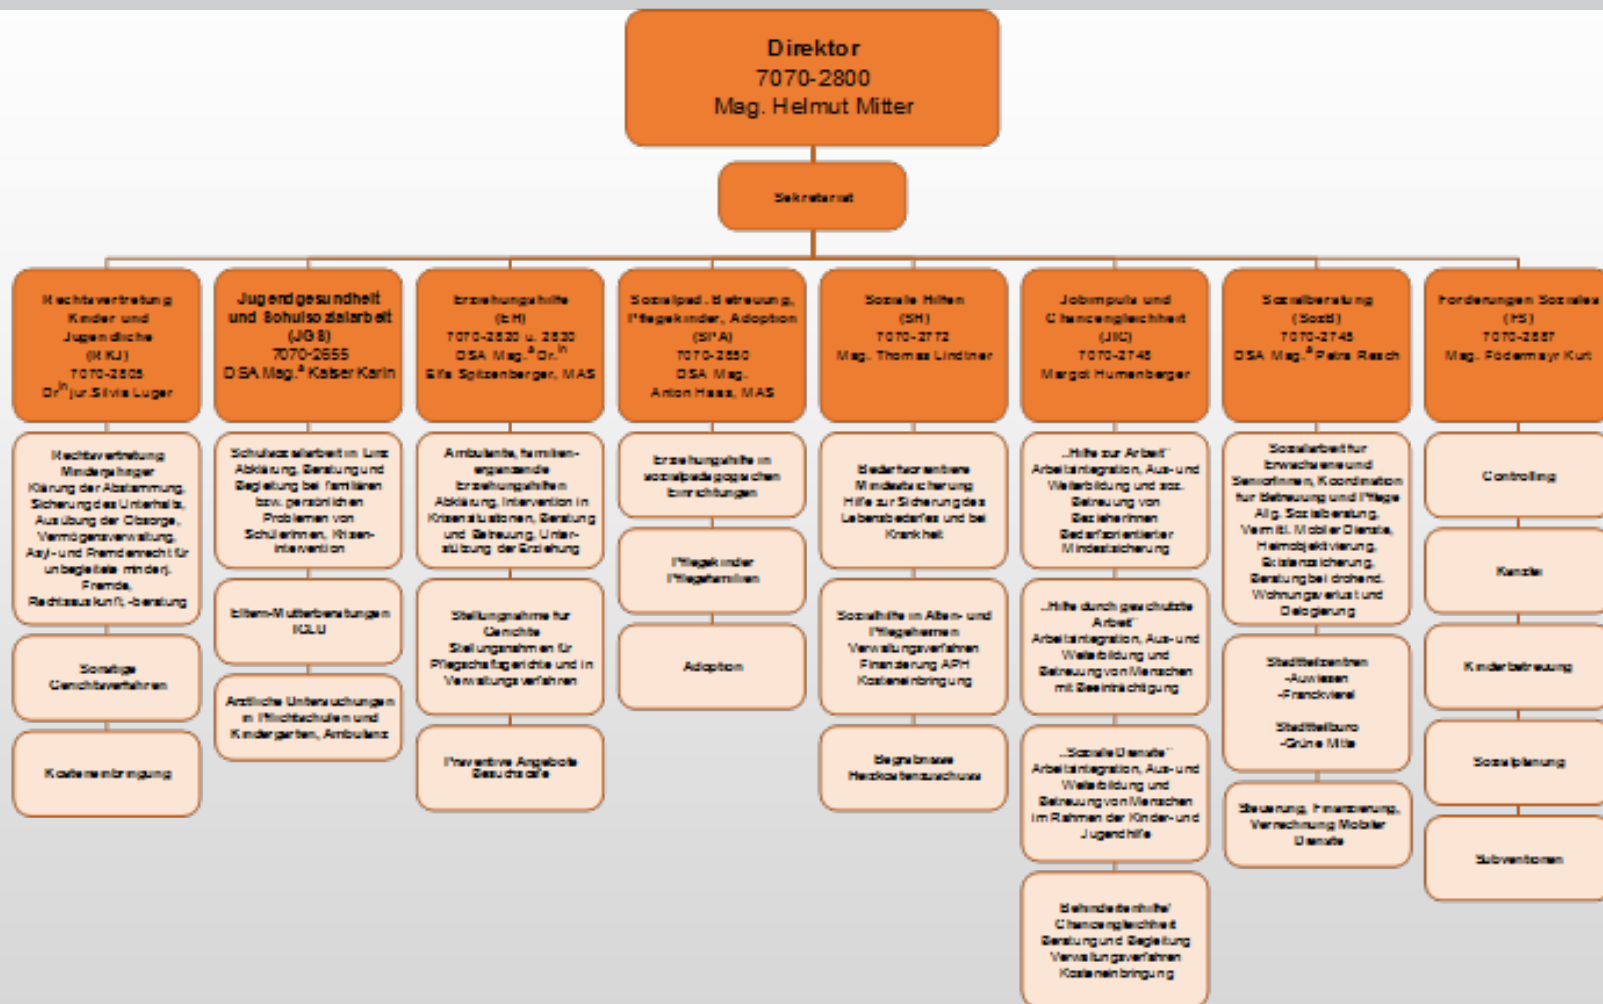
Direktor
7070-2800
Mag. Helmut Mitter

Sekretariat

Rechtsvertretung Kinder und Jugendliche
(RKJ)
7070-2805
Dr.$^{in}$ jur. Silvia Luger

Rechtsvertretung Minderjähriger
Klärung der Abstammung, Sicherung des Unterhalts, Ausübung der Obsorge, Vermögensverwaltung, Asyl- und Fremdenrecht für unbegleitete minderj. Fremde, Rechtsauskunft, -beratung

Sonstige Gerichtsverfahren

Kosteneinbringung

Jugendgesundheit und Schulsozialarbeit
(JGS)
7070-2655
DSA Mag.$^{a}$ Kaiser Karin

Schulsozialarbeit in Linz
Abklärung, Beratung und Begleitung bei familiären bzw. persönlichen Problemen von Schülerinnen, Krisenintervention

Eltern-Mutterberatungen KJLU

Ärztliche Untersuchungen in Pflichtschulen und Kindergärten, Ambulanz

Erziehungshilfe
(EH)
7070-2820 u. 2830
DSA Mag.$^{a}$ Dr.$^{in}$
Elfe Spitzenberger, MAS

Ambulante, familienergänzende Erziehungshilfen
Abklärung, Intervention in Krisensituationen, Beratung und Betreuung, Unterstützung der Erziehung

Stellungnahme für Gerichte
Stellungnahmen für Pflegschaftsgerichte und in Verwaltungsverfahren

Präventive Angebote Besuchscafé

Sozialpäd. Betreuung, Pflegekinder, Adoption
(SPA)
7070-2850
DSA Mag.
Anton Haas, MAS

Erziehungshilfe in sozialpädagogischen Einrichtungen

Pflegekinder Pflegefamilien

Adoption

Soziale Hilfen
(SH)
7070-2772
Mag. Thomas Lindtner

Bedarfsorientierte Mindestsicherung
Hilfe zur Sicherung des Lebensbedarfes und bei Krankheit

Sozialhilfe in Alten- und Pflegeheimen
Verwaltungsverfahren
Finanzierung APH
Kosteneinbringung

Begräbnisse
Heizkostenzuschuss

Jobimpuls und Chancengleichheit
(JIC)
7070-2745
Margot Humenberger

„Hilfe zur Arbeit"
Arbeitsintegration, Aus- und Weiterbildung und soz. Betreuung von Bezieherinnen Bedarfsorientierter Mindestsicherung

„Hilfe durch geschützte Arbeit"
Arbeitsintegration, Aus- und Weiterbildung und Betreuung von Menschen mit Beeinträchtigung

„Soziale Dienste"
Arbeitsintegration, Aus- und Weiterbildung und Betreuung von Menschen im Rahmen der Kinder- und Jugendhilfe

Behindertenhilfe/ Chancengleichheit
Beratung und Begleitung
Verwaltungsverfahren
Kosteneinbringung

Sozialberatung
(Sozb)
7070-2745
DSA Mag.$^{a}$ Petra Riesch

Sozialarbeit für Erwachsene und Seniorinnen, Koordination für Betreuung und Pflege
Allg. Sozialberatung, Vermittl. Mobiler Dienste, Heimobjektivierung, Existenzsicherung, Beratung bei drohend. Wohnungsverlust und Delogierung

Stadtteilzentren
-Auwiesen
-Franckviertel

Stadtteilbüro
-Grüne Mitte

Steuerung, Finanzierung, Verrechnung Mobiler Dienste

Förderungen Soziales
(FS)
7070-2887
Mag. Födermayr Kurt

Controlling

Kanzlei

Kinderbetreuung

Sozialplanung

Subventionen